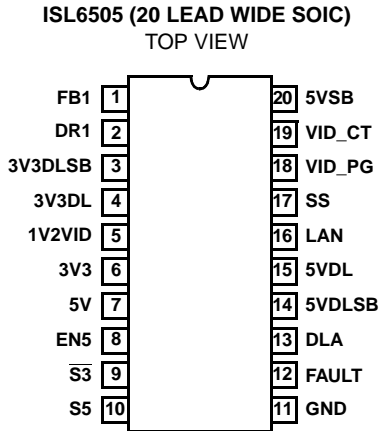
ISL6505 (20 LEAD WIDE SOIC)
TOP VIEW

FB1 1
DR1 2
3V3DLSB 3
3V3DL 4
1V2VID 5
3V3 6
5V 7
EN5 8
$\overline{S3}$ 9
S5 10

20 5VSB
19 VID_CT
18 VID_PG
17 SS
16 LAN
15 5VDL
14 5VDLSB
13 DLA
12 FAULT
11 GND